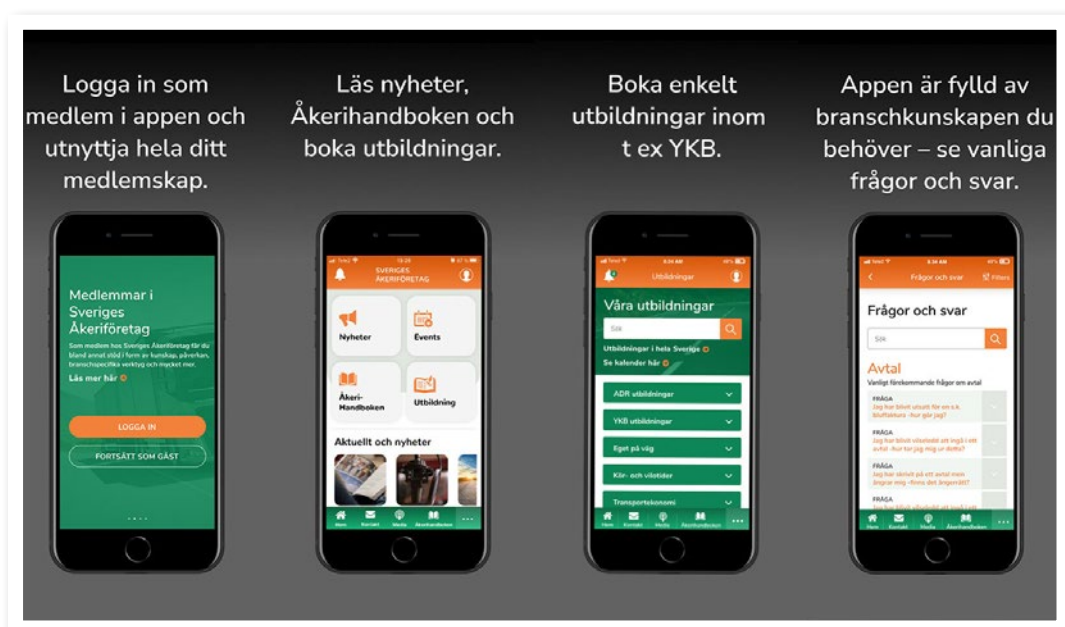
Logga in som medlem i appen och utnyttja hela ditt medlemskap.

Medlemmar i Sveriges Åkeriföretag

Som medlem hos Sveriges Åkeriföretag får du bland annat stöd i form av kunskap, påverkan, branschspecifika verktyg och mycket mer.

Läs mer här

LOGGA IN

FORTSÄTT SOM GÄST

Läs nyheter, Åkerihandboken och boka utbildningar.

SVERIGES ÅKERIFÖRETAG

Nyheter

Events

Åkeri-Handboken

Utbildning

Aktuellt och nyheter

Hem Kontakt Media Åkerihandboken

Boka enkelt utbildningar inom t ex YKB.

Utbildningar

Våra utbildningar

Sök

Utbildningar i hela Sverige

Se kalender här

ADR utbildningar

YKB utbildningar

Eget på väg

Kör- och vilotider

Transportekonomi

Hem Kontakt Media Åkerihandboken

Appen är fylld av branschkunskapen du behöver – se vanliga frågor och svar.

Frågor och svar

Filters

Frågor och svar

Sök

Avtal

Vanligt förekommande frågor om avtal

FRÅGA
Jag har blivit utsatt för en s.k. bluffaktura - hur gör jag?

FRÅGA
Jag har blivit vilseledd att ingå i ett avtal - hur tar jag mig ur detta?

FRÅGA
Jag har skrivit på ett avtal men ångrar mig - finns det ångerrätt?

FRÅGA
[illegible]

Hem Kontakt Media Åkerihandboken